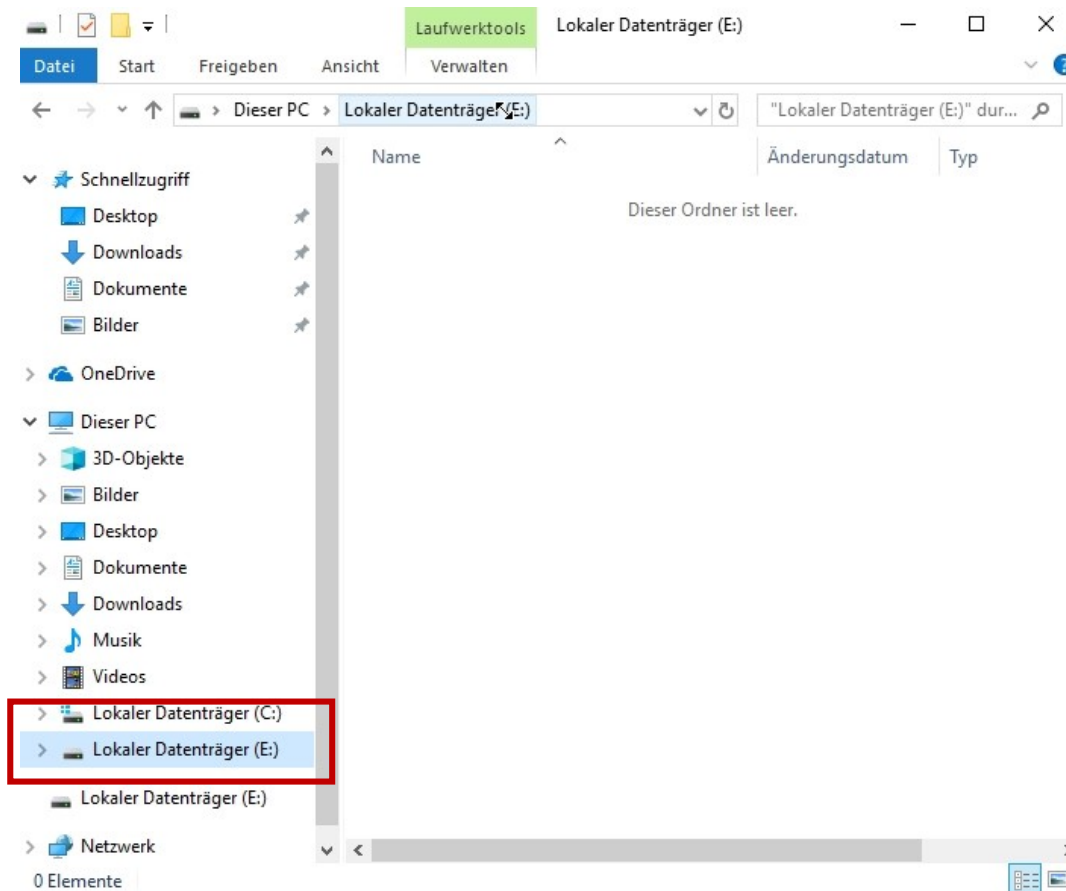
Laufwerktools
Lokaler Datenträger (E:)
Datei
Start
Freigeben
Ansicht
Verwalten

Dieser PC › Lokaler Datenträger (E:)
"Lokaler Datenträger (E:)" dur...

Name
Änderungsdatum
Typ

Dieser Ordner ist leer.

Schnellzugriff
Desktop
Downloads
Dokumente
Bilder
OneDrive
Dieser PC
3D-Objekte
Bilder
Desktop
Dokumente
Downloads
Musik
Videos
Lokaler Datenträger (C:)
Lokaler Datenträger (E:)
Lokaler Datenträger (E:)
Netzwerk

0 Elemente